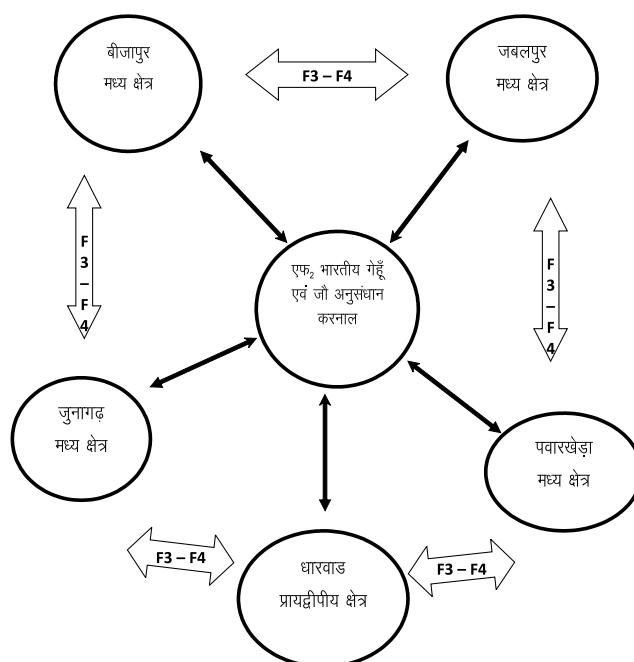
बीजापुर
मध्य क्षेत्र

F3 – F4

जबलपुर
मध्य क्षेत्र

F
3
–
F
4

एफ$_2$ भारतीय गेहूँ एवं जौ अनुसंधान करनाल

F
3
–
F
4

जुनागढ़
मध्य क्षेत्र

पवारखेड़ा
मध्य क्षेत्र

F3 – F4

धारवाड
प्रायद्वीपीय क्षेत्र

F3 – F4